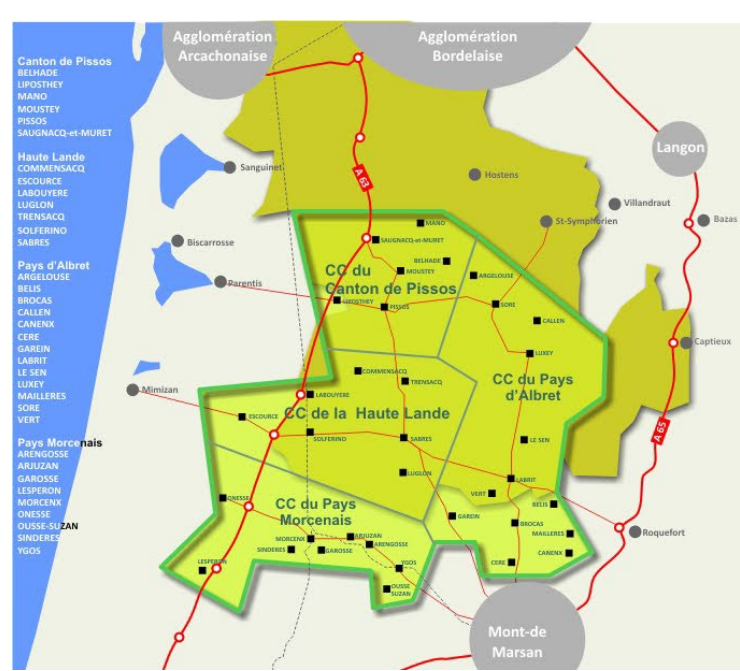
Canton de Pissos
BELHADE
LIPOSTHEY
MANO
MOUSTEY
PISSOS
SAUGNACQ-et-MURET

Haute Lande
COMMENSACQ
ESCOURCE
LABOUYERE
LUGLON
TRENSACQ
SOLFERINO
SABRES

Pays d'Albret
ARGELOUSE
BELIS
BROCAS
CALLEN
CANENX
CERE
GAREIN
LABRIT
LE SEN
LUXEY
MAILLERES
SORE
VERT

Pays Morcenais
ARENGOSSE
ARJUZAN
GAROSSE
LESPERON
MORCENX
ONESSE
OUSSE-SUZAN
SINDERES
YGOS

Agglomération Arcachonaise
Agglomération Bordelaise
Langon
Sanguinet
Hostens
Villandraut
Bazas
St-Symphorien
Biscarrosse
Parentis
Captieux
Mimizan
Roquefort
Mont-de Marsan
A 63
A 65

CC du Canton de Pissos
CC de la Haute Lande
CC du Pays d'Albret
CC du Pays Morcenais

MANO
SAUGNACQ-et-MURET
BELHADE
MOUSTEY
ARGELOUSE
LIPOSTHEY
PISSOS
SORE
CALLEN
LUXEY
COMMENSACQ
TRENSACQ
LABOUYERE
ESCOURCE
SOLFERINO
SABRES
LE SEN
LUGLON
LABRIT
VERT
BELIS
GAREIN
BROCAS
MAILLERES
CANENX
CERE
ONESSE
MORCENX
ARJUZAN
ARENGOSSE
SINDERES
GAROSSE
YGOS
OUSSE SUZAN
LESPERON